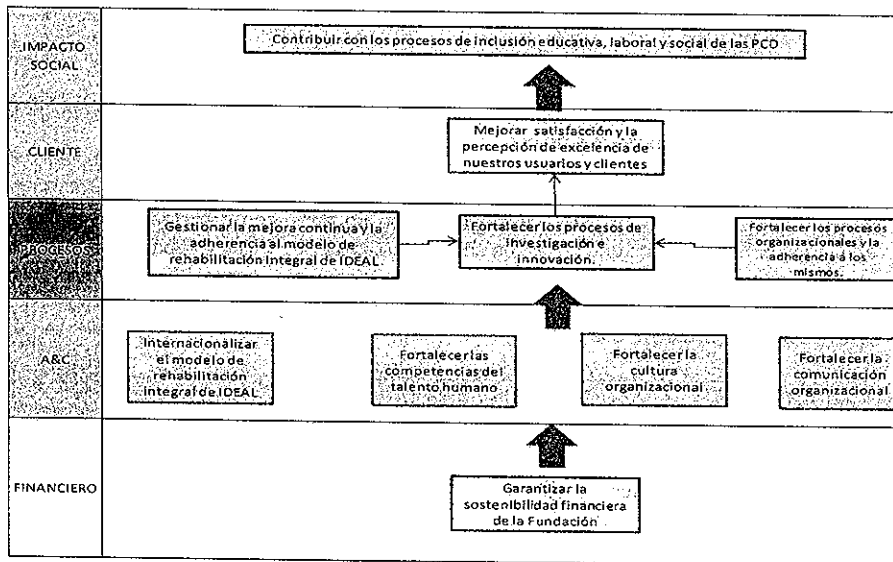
IMPACTO SOCIAL

Contribuir con los procesos de inclusión educativa, laboral y social de las PCD

CLIENTE

Mejorar satisfacción y la percepción de excelencia de nuestros usuarios y clientes

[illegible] PROCESOS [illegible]

Gestionar la mejora continua y la adherencia al modelo de rehabilitación integral de IDEAL

Fortalecer los procesos de investigación e innovación.

Fortalecer los procesos organizacionales y la adherencia a los mismos.

A&C

Internacionalizar el modelo de rehabilitación integral de IDEAL

Fortalecer las competencias del talento humano

Fortalecer la cultura organizacional

Fortalecer la comunicación organizacional

FINANCIERO

Garantizar la sostenibilidad financiera de la Fundación